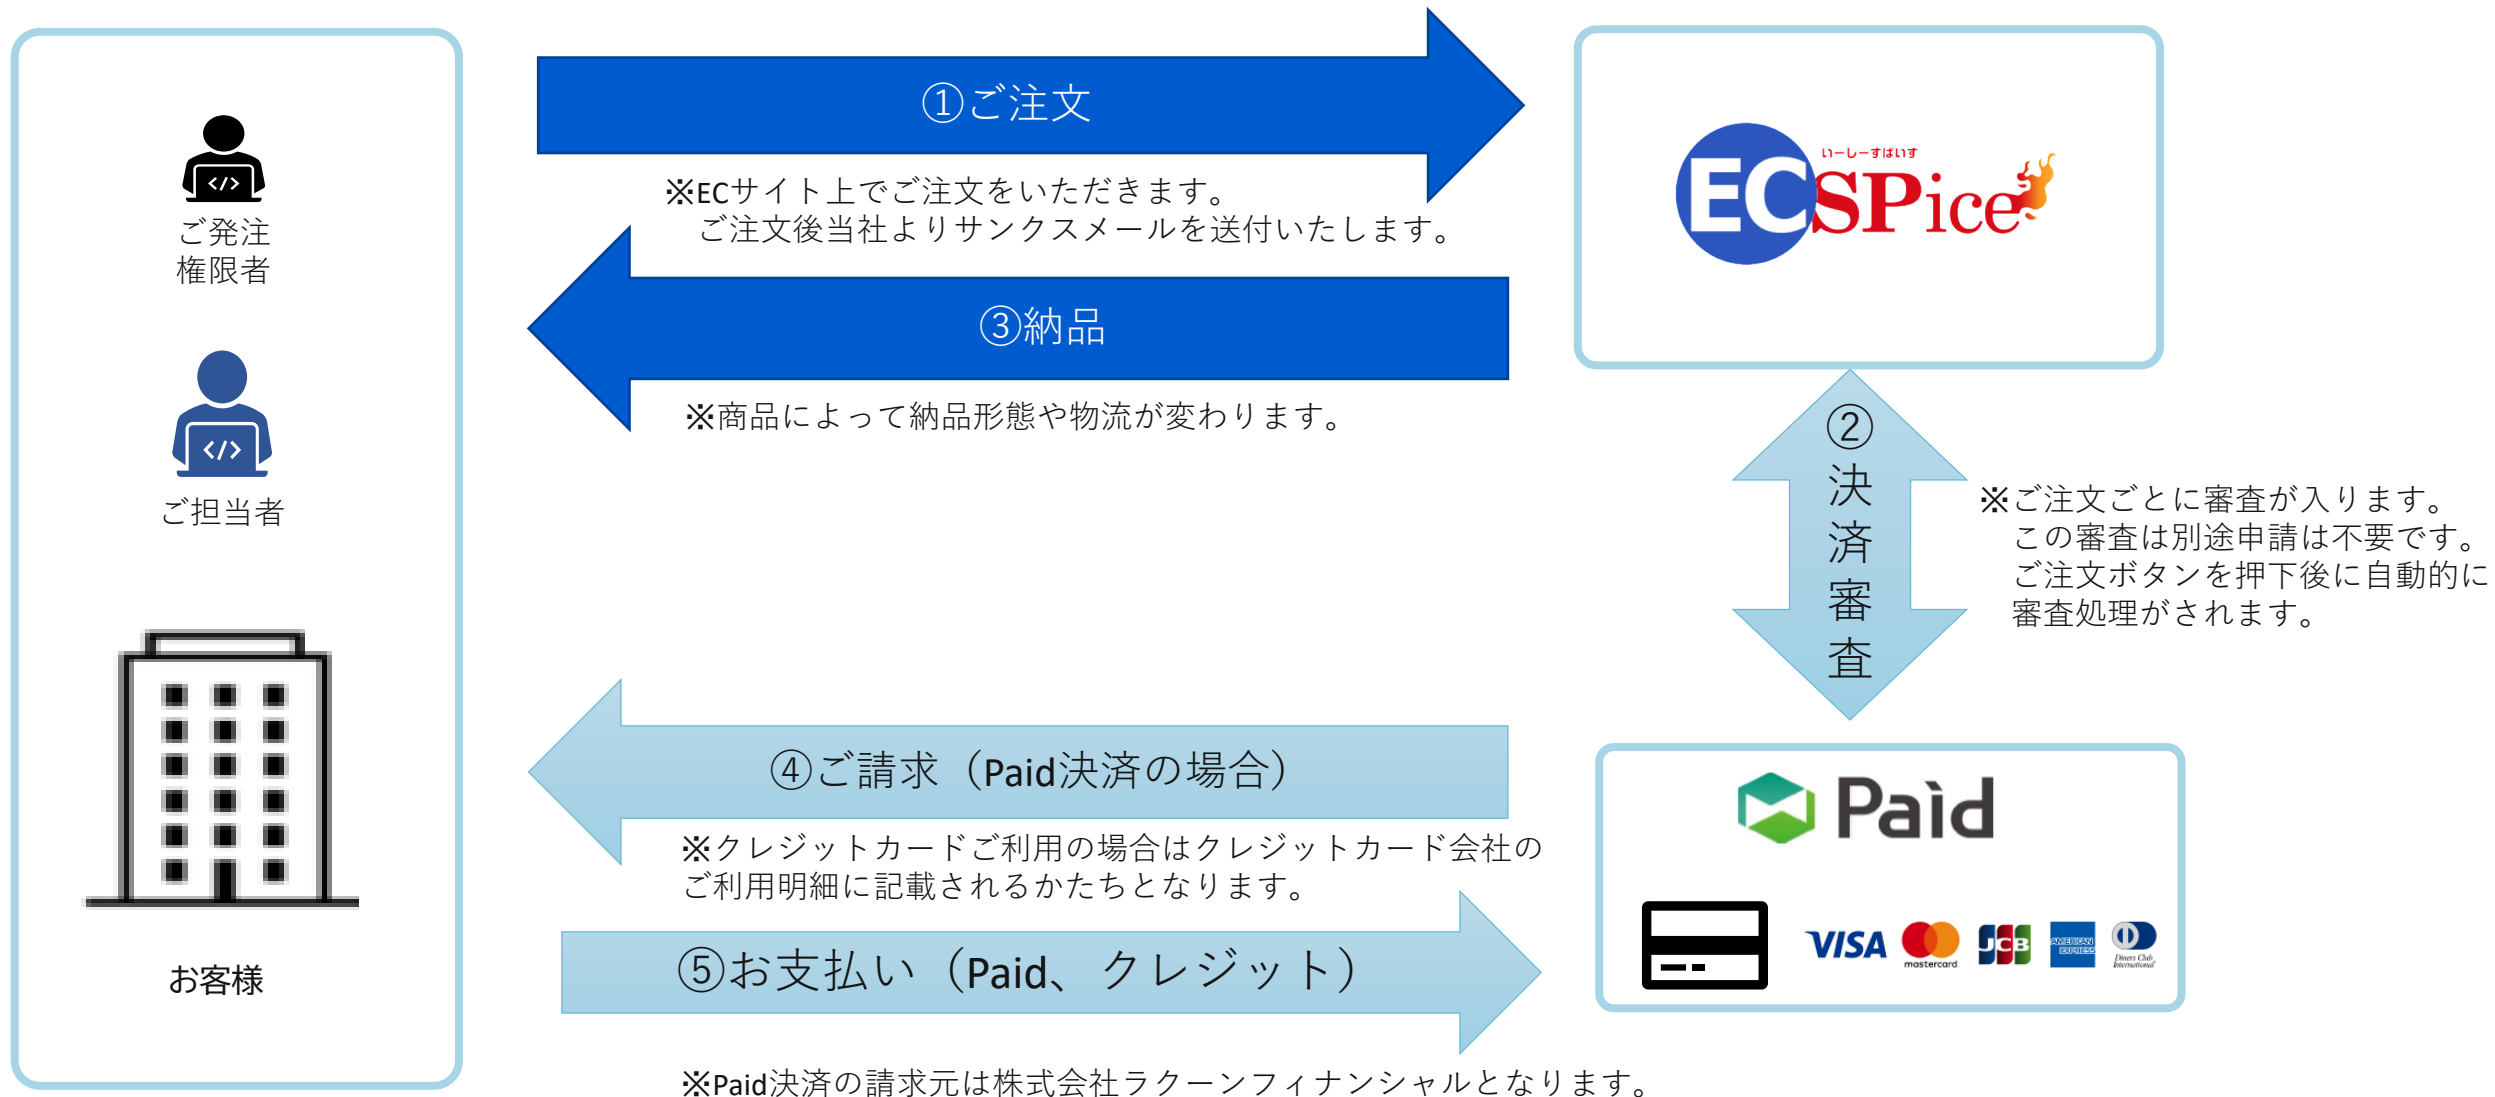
ご発注
権限者

ご担当者

お客様

①ご注文

※ECサイト上でご注文をいただきます。
ご注文後当社よりサンクスメールを送付いたします。

③納品

※商品によって納品形態や物流が変わります。

いーしーすぱいす
ECSPice

②
決
済
審
査

※ご注文ごとに審査が入ります。
この審査は別途申請は不要です。
ご注文ボタンを押下後に自動的に
審査処理がされます。

④ご請求（Paid決済の場合）

※クレジットカードご利用の場合はクレジットカード会社の
ご利用明細に記載されるかたちとなります。

⑤お支払い（Paid、クレジット）

Paid

VISA mastercard JCB AMERICAN EXPRESS Diners Club International

※Paid決済の請求元は株式会社ラクーンフィナンシャルとなります。